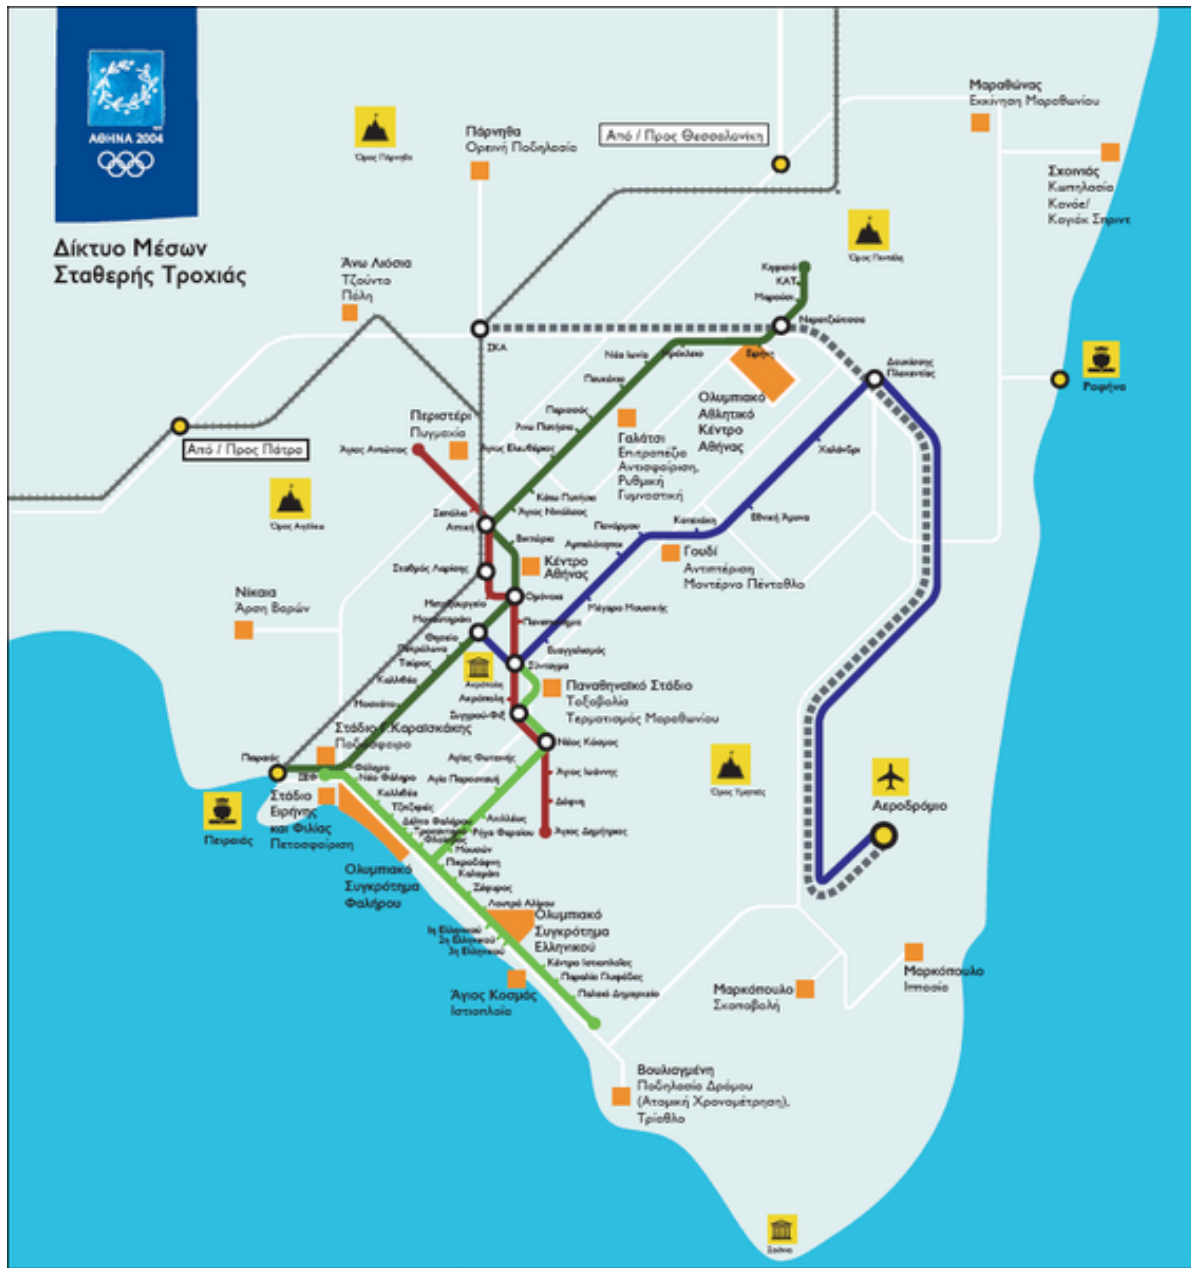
ΑΘΗΝΑ 2004

Δίκτυο Μέσων Σταθερής Τροχιάς

Όρος Πάρνηθα

Πάρνηθα
Ορεινή Ποδηλασία

Από / Προς Θεσσαλονίκη

Μαραθώνας
Εκκίνηση Μαραθωνίου

Σχοινιάς
Κωπηλασία
Κανόε/
Καγιάκ Σπριντ

Όρος Πεντέλη

Άνω Λιόσια
Τζούντο
Πάλη

ΣΚΑ

Κηφισιά
ΚΑΤ
Μαρούσι
Νερατζιώτισσα
Ειρήνης

Δουκίσσης Πλακεντίας

Ραφήνα

Νέα Ιωνία
Ηράκλειο
Περισσός
Πευκάκια
Άνω Πατήσια
Άγιος Ελευθέριος

Ολυμπιακό Αθλητικό Κέντρο Αθήνας

Γαλάτσι
Επιτραπέζιο Αντισφαίριση, Ρυθμική Γυμναστική

Χαλάνδρι

Από / Προς Πάτρα

Περιστέρι
Πυγμαχία
Άγιος Αντώνιος

Κάτω Πατήσια
Άγιος Νικόλαος

Όρος Αιγάλεω

Σεπόλια
Αττική
Βικτώρια

Πανόρμου
Κατεχάκη
Εθνική Άμυνα
Αμπελόκηποι

Γουδί
Αντιπτέριση
Μοντέρνο Πένταθλο

Σταθμός Λαρίσης

Κέντρο Αθήνας

Ομόνοια

Νίκαια
Άρση Βαρών

Μεταξουργείο
Μοναστηράκι
Πανεπιστήμιο
Μέγαρο Μουσικής
Θησείο
Ευαγγελισμός
Πετράλωνα
Σύνταγμα
Ταύρος
Ακρόπολη
Καλλιθέα
Ακρόπολη
Συγγρού-Φιξ
Μοσχάτο

Παναθηναϊκό Στάδιο
Τοξοβολία
Τερματισμός Μαραθωνίου

Στάδιο Γ.Καραϊσκάκης
Ποδόσφαιρο

Νέος Κόσμος

Πειραιάς
ΣΕΦ
Φάληρο
Νέο Φάληρο

Άγιος Φανούριος
Άγιος Παρασκευή
Άγιος Ιωάννης

Όρος Υμηττός

Στάδιο Ειρήνης και Φιλίας
Πετοσφαίριση

Καλλιθέα
Τζιτζιφιές
Δέλτα Φαλήρου
Φλοίσβος

Αιγλάδες
Ρήγα Φεραίου
Δάφνη
Άγιος Δημήτριος

Αεροδρόμιο

Πειραιάς

Ολυμπιακό Συγκρότημα Φαλήρου

Μουσών
Πικροδάφνη
Καλαμάκι
Σάρπηδος
Λουτρά Αλίμου

Ολυμπιακό Συγκρότημα Ελληνικού

1η Ελληνικού
2η Ελληνικού
3η Ελληνικού

Κέντρο Ιστιοπλοΐας
Παραλία Γλυφάδας
Παλαιό Δημαρχείο

Άγιος Κοσμάς
Ιστιοπλοΐα

Μαρκόπουλο
Σκοποβολή

Μαρκόπουλο
Ιππασία

Βουλιαγμένη
Ποδηλασία Δρόμου (Ατομική Χρονομέτρηση), Τρίαθλο

Σούνιο